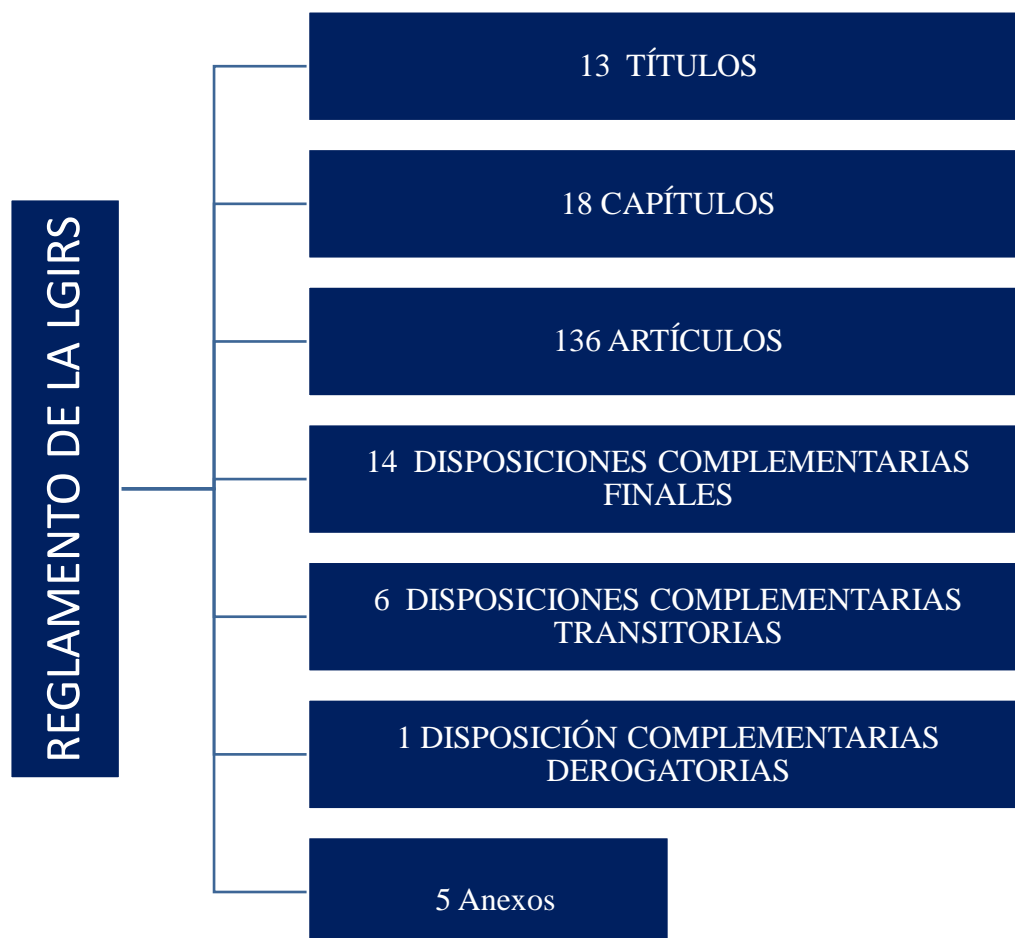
REGLAMENTO DE LA LGIRS

13 TÍTULOS

18 CAPÍTULOS

136 ARTÍCULOS

14 DISPOSICIONES COMPLEMENTARIAS FINALES

6 DISPOSICIONES COMPLEMENTARIAS TRANSITORIAS

1 DISPOSICIÓN COMPLEMENTARIAS DEROGATORIAS

5 Anexos